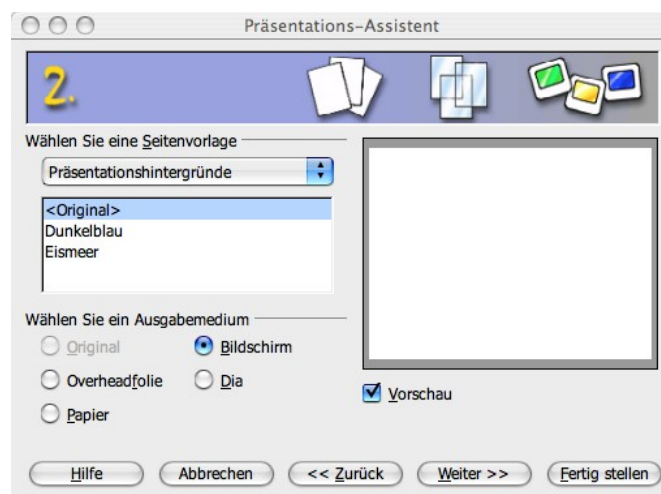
Präsentations-Assistent

2.

Wählen Sie eine Seitenvorlage

Präsentationshintergründe

<Original>
Dunkelblau
Eismeer

Wählen Sie ein Ausgabemedium

Original
Bildschirm
Overheadfolie
Dia
Papier

Vorschau

Hilfe
Abbrechen
<< Zurück
Weiter >>
Fertig stellen